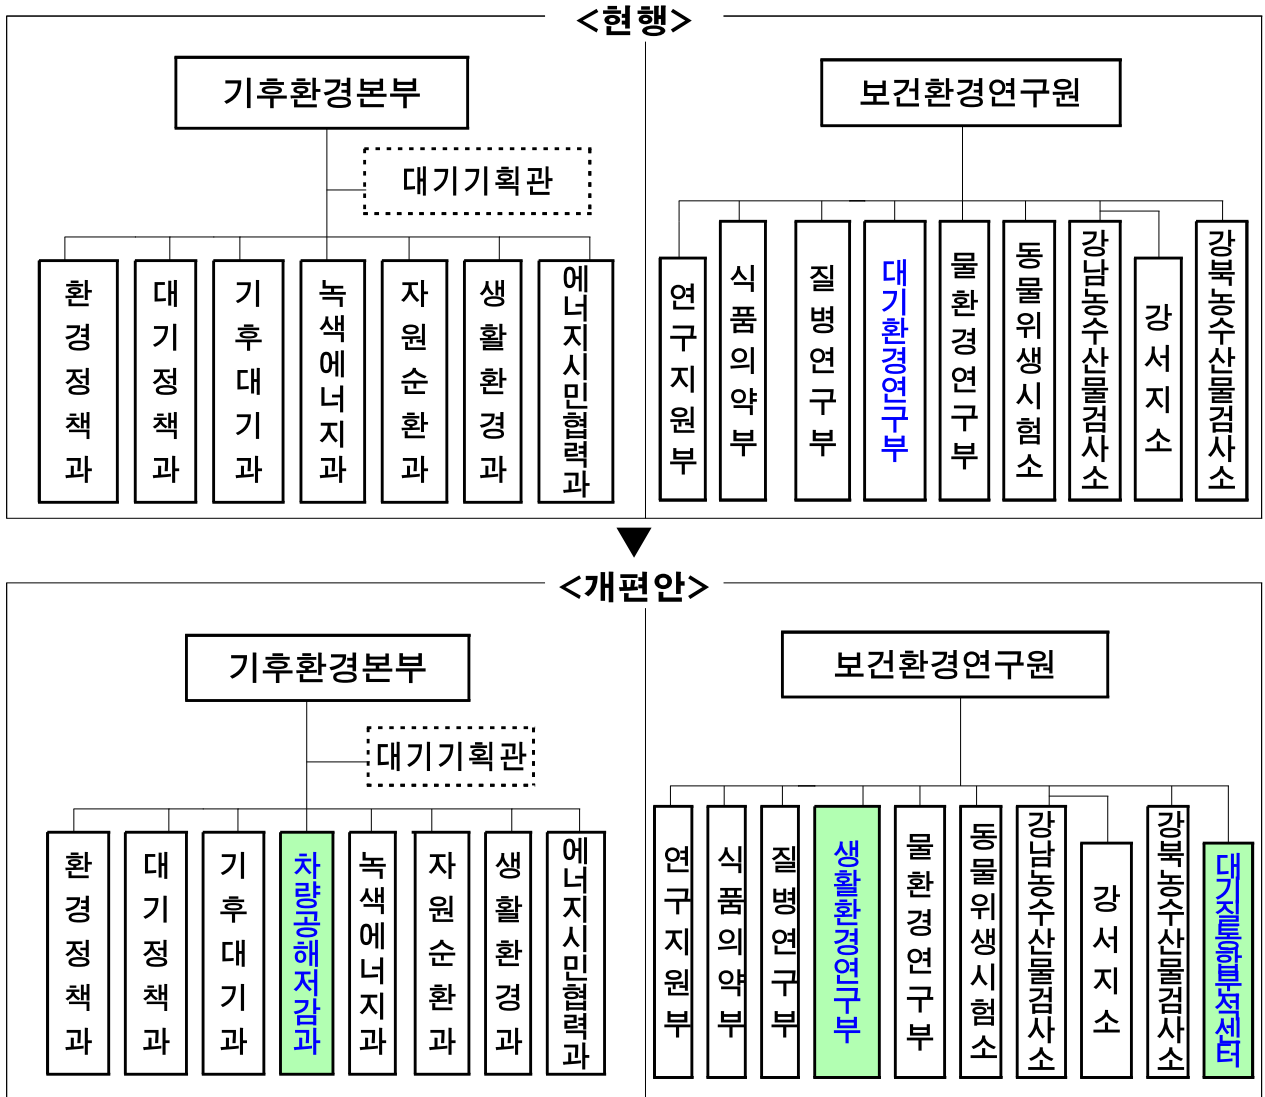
<현행>

기후환경본부

대기기획관

환경정책과

대기정책과

기후대기과

녹색에너지과

자원순환과

생활환경과

에너지시민협력과

보건환경연구원

연구지원부

식품의약부

질병연구부

대기환경연구부

물환경연구부

동물위생시험소

강남농수산물검사소

강서지소

강북농수산물검사소

<개편안>

기후환경본부

대기기획관

환경정책과

대기정책과

기후대기과

차량공해저감과

녹색에너지과

자원순환과

생활환경과

에너지시민협력과

보건환경연구원

연구지원부

식품의약부

질병연구부

생활환경연구부

물환경연구부

동물위생시험소

강남농수산물검사소

강서지소

강북농수산물검사소

대기질통합분석센터